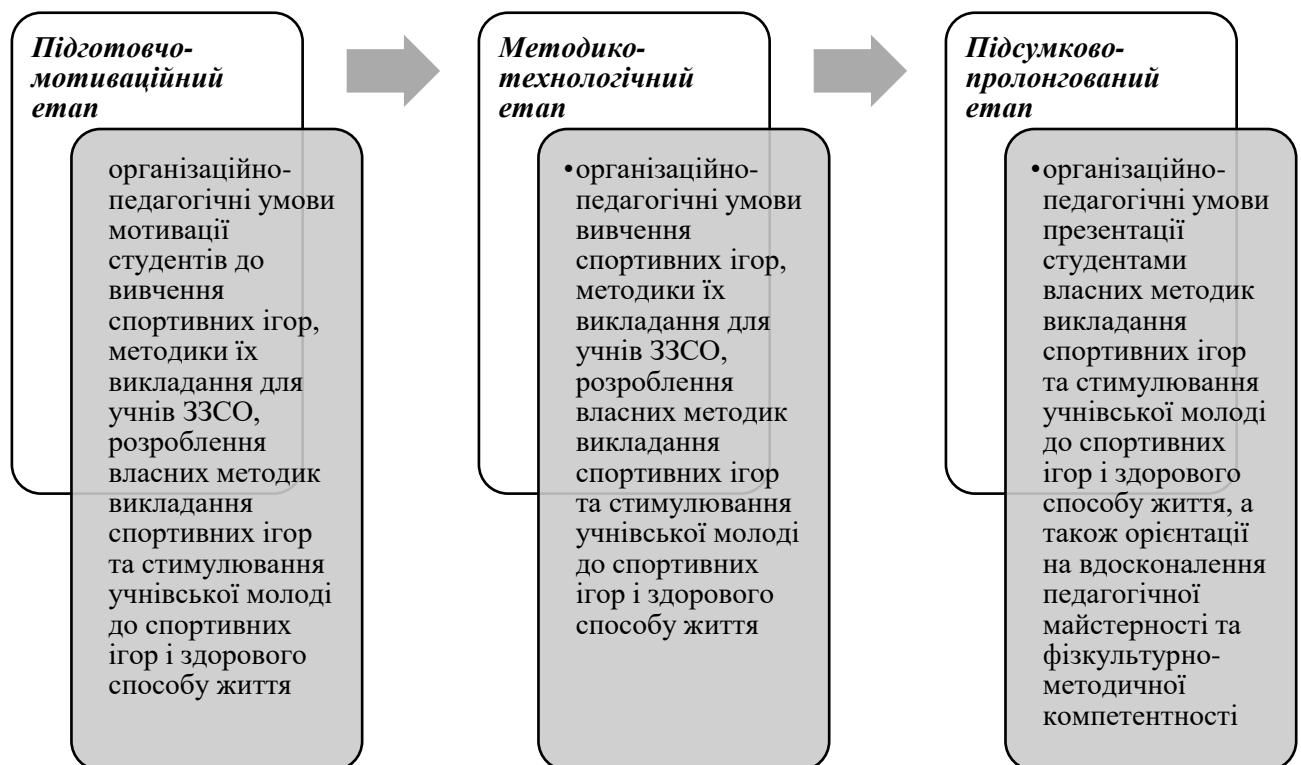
Підготовчо-мотиваційний етап

організаційно-педагогічні умови мотивації студентів до вивчення спортивних ігор, методики їх викладання для учнів ЗЗСО, розроблення власних методик викладання спортивних ігор та стимулювання учнівської молоді до спортивних ігор і здорового способу життя

Методико-технологічний етап

• організаційно-педагогічні умови вивчення спортивних ігор, методики їх викладання для учнів ЗЗСО, розроблення власних методик викладання спортивних ігор та стимулювання учнівської молоді до спортивних ігор і здорового способу життя

Підсумково-пролонгований етап

• організаційно-педагогічні умови презентації студентами власних методик викладання спортивних ігор та стимулювання учнівської молоді до спортивних ігор і здорового способу життя, а також орієнтації на вдосконалення педагогічної майстерності та фізкультурно-методичної компетентності